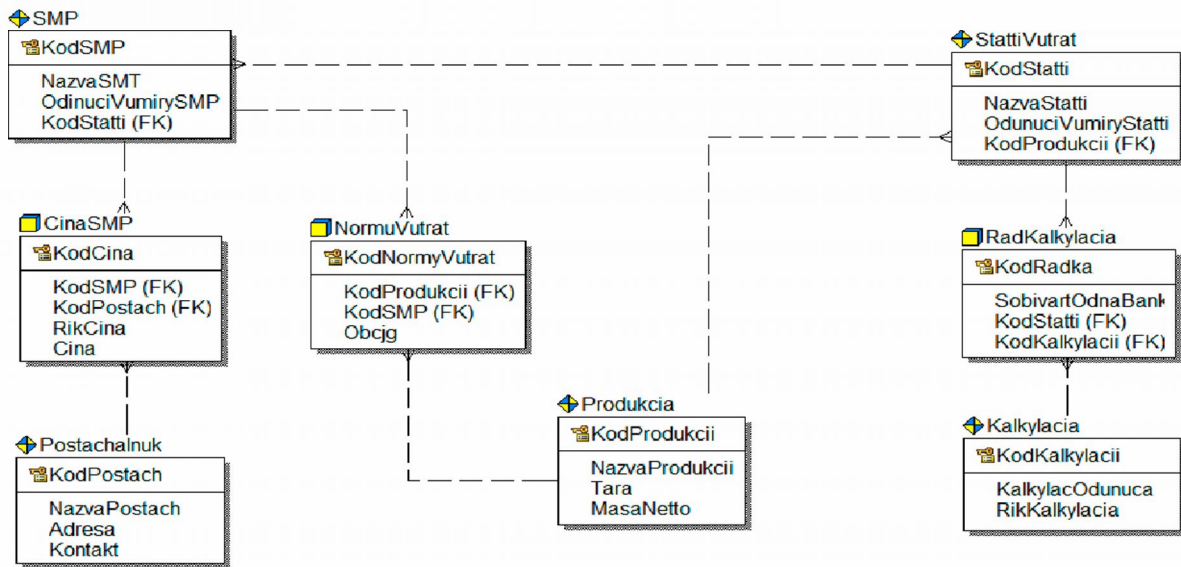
SMP
KodSMP
NazvaSMT
OdinuciVumirySMP
KodStatti (FK)

StattiVutrat
KodStatti
NazvaStatti
OdunuciVumiryStatti
KodProdukcii (FK)

CinaSMP
KodCina
KodSMP (FK)
KodPostach (FK)
RikCina
Cina

NormuVutrat
KodNormyVutrat
KodProdukcii (FK)
KodSMP (FK)
Obcjg

RadKalkylacia
KodRadka
SobivartOdnaBank
KodStatti (FK)
KodKalkylacii (FK)

Produkcia
KodProdukcii
NazvaProdukcii
Tara
MasaNetto

Postachalnuk
KodPostach
NazvaPostach
Adresa
Kontakt

Kalkylacia
KodKalkylacii
KalkylacOdunuca
RikKalkylacia